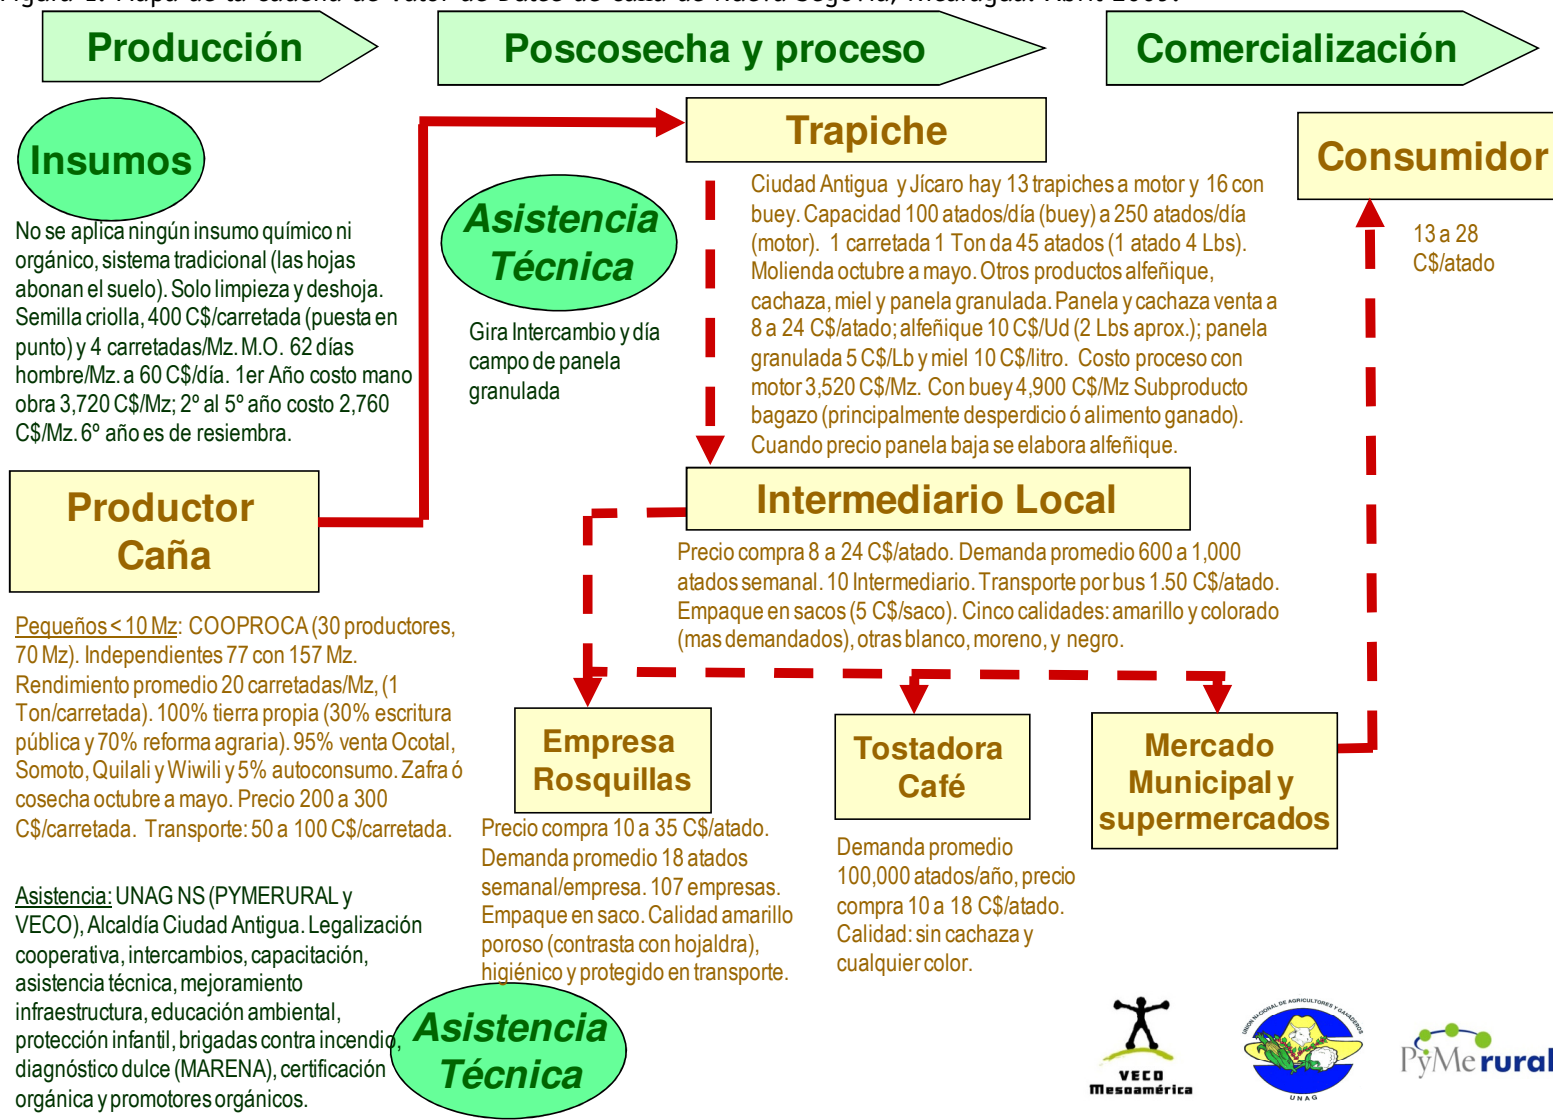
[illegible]

Producción

Poscosecha y proceso

Comercialización

Insumos

No se aplica ningún insumo químico ni orgánico, sistema tradicional (las hojas abonan el suelo). Solo limpieza y deshoja. Semilla criolla, 400 C$/carretada (puesta en punto) y 4 carretadas/Mz. M.O. 62 días hombre/Mz. a 60 C$/día. 1er Año costo mano obra 3,720 C$/Mz; 2º al 5º año costo 2,760 C$/Mz. 6º año es de resiembra.

Asistencia Técnica

Gira Intercambio y día campo de panela granulada

Trapiche

Ciudad Antigua y Jícaro hay 13 trapiches a motor y 16 con buey. Capacidad 100 atados/día (buey) a 250 atados/día (motor). 1 carretada 1 Ton da 45 atados (1 atado 4 Lbs). Molienda octubre a mayo. Otros productos alfeñique, cachaza, miel y panela granulada. Panela y cachaza venta a 8 a 24 C$/atado; alfeñique 10 C$/Ud (2 Lbs aprox.); panela granulada 5 C$/Lb y miel 10 C$/litro. Costo proceso con motor 3,520 C$/Mz. Con buey 4,900 C$/Mz Subproducto bagazo (principalmente desperdicio ó alimento ganado). Cuando precio panela baja se elabora alfeñique.

Consumidor

13 a 28 C$/atado

Productor Caña

Intermediario Local

Precio compra 8 a 24 C$/atado. Demanda promedio 600 a 1,000 atados semanal. 10 Intermediario. Transporte por bus 1.50 C$/atado. Empaque en sacos (5 C$/saco). Cinco calidades: amarillo y colorado (mas demandados), otras blanco, moreno, y negro.

Pequeños < 10 Mz: COOPROCA (30 productores, 70 Mz). Independientes 77 con 157 Mz. Rendimiento promedio 20 carretadas/Mz, (1 Ton/carretada). 100% tierra propia (30% escritura pública y 70% reforma agraria). 95% venta Ocotal, Somoto, Quilali y Wiwili y 5% autoconsumo. Zafra ó cosecha octubre a mayo. Precio 200 a 300 C$/carretada. Transporte: 50 a 100 C$/carretada.

Empresa Rosquillas

Precio compra 10 a 35 C$/atado. Demanda promedio 18 atados semanal/empresa. 107 empresas. Empaque en saco. Calidad amarillo poroso (contrasta con hojaldra), higiénico y protegido en transporte.

Tostadora Café

Demanda promedio 100,000 atados/año, precio compra 10 a 18 C$/atado. Calidad: sin cachaza y cualquier color.

Mercado Municipal y supermercados

Asistencia: UNAG NS (PYMERURAL y VECO), Alcaldía Ciudad Antigua. Legalización cooperativa, intercambios, capacitación, asistencia técnica, mejoramiento infraestructura, educación ambiental, protección infantil, brigadas contra incendio, diagnóstico dulce (MARENA), certificación orgánica y promotores orgánicos.

Asistencia Técnica

VECO Mesoamérica

UNION NACIONAL DE AGRICULTORES Y GANADEROS UNAG

PyMerural